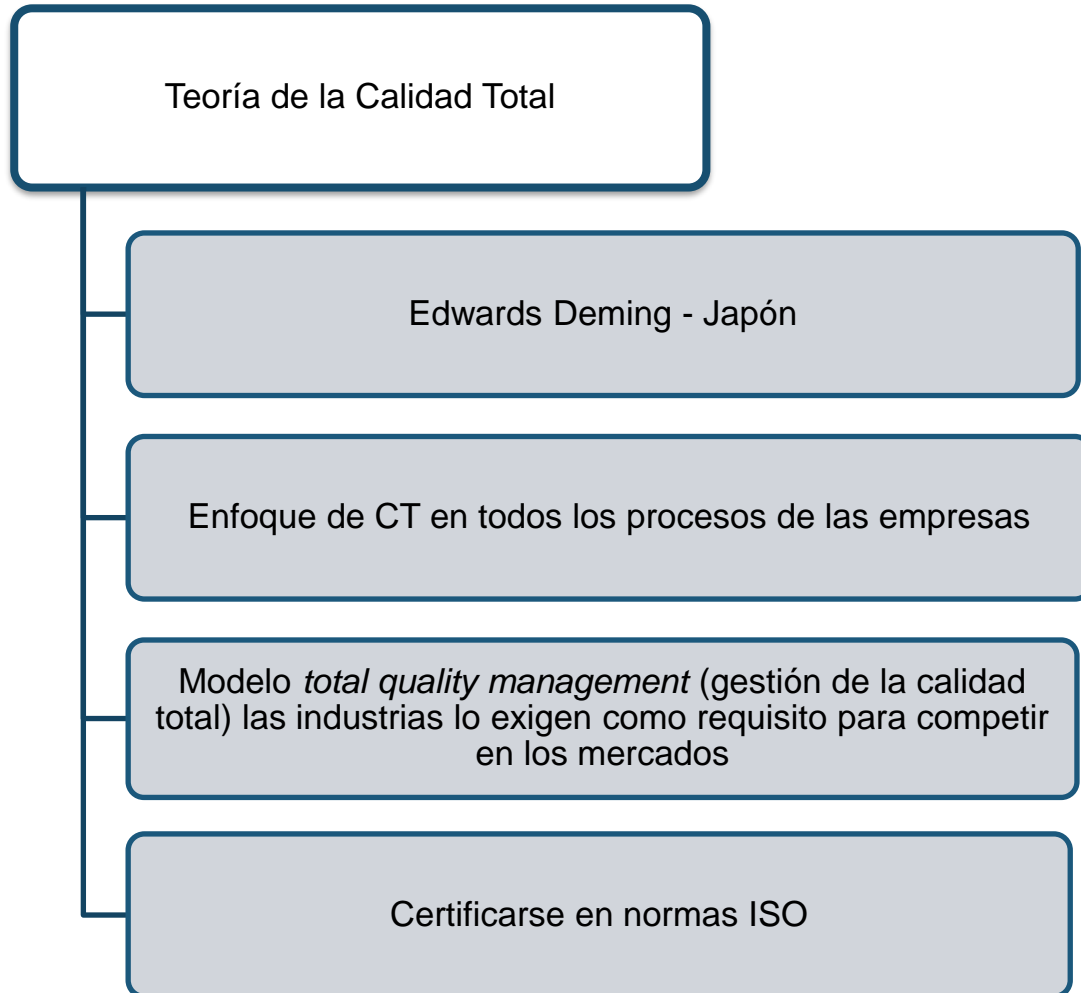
Teoría de la Calidad Total

Edwards Deming - Japón

Enfoque de CT en todos los procesos de las empresas

Modelo total quality management (gestión de la calidad total) las industrias lo exigen como requisito para competir en los mercados

Certificarse en normas ISO